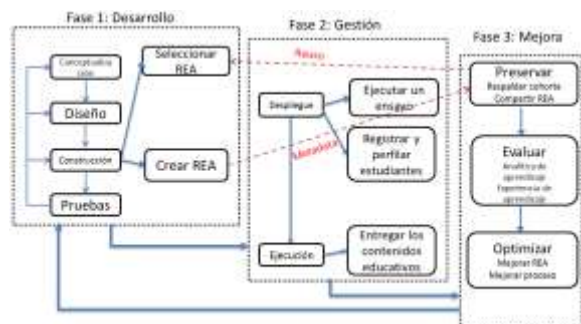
Fase 1: Desarrollo

Conceptualización

Diseño

Construcción

Pruebas

Seleccionar REA

Crear REA

Fase 2: Gestión

Reúso

Metadatos

Despliegue

Ejecutar un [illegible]

Registrar y perfilar estudiantes

Ejecución

Entregar los contenidos educativos

Fase 3: Mejora

Preservar
Respaldar cohorte
Compartir REA

Evaluar
Resultados de aprendizaje
Experiencia de aprendizaje

Optimizar
Mejorar REA
Mejorar proceso